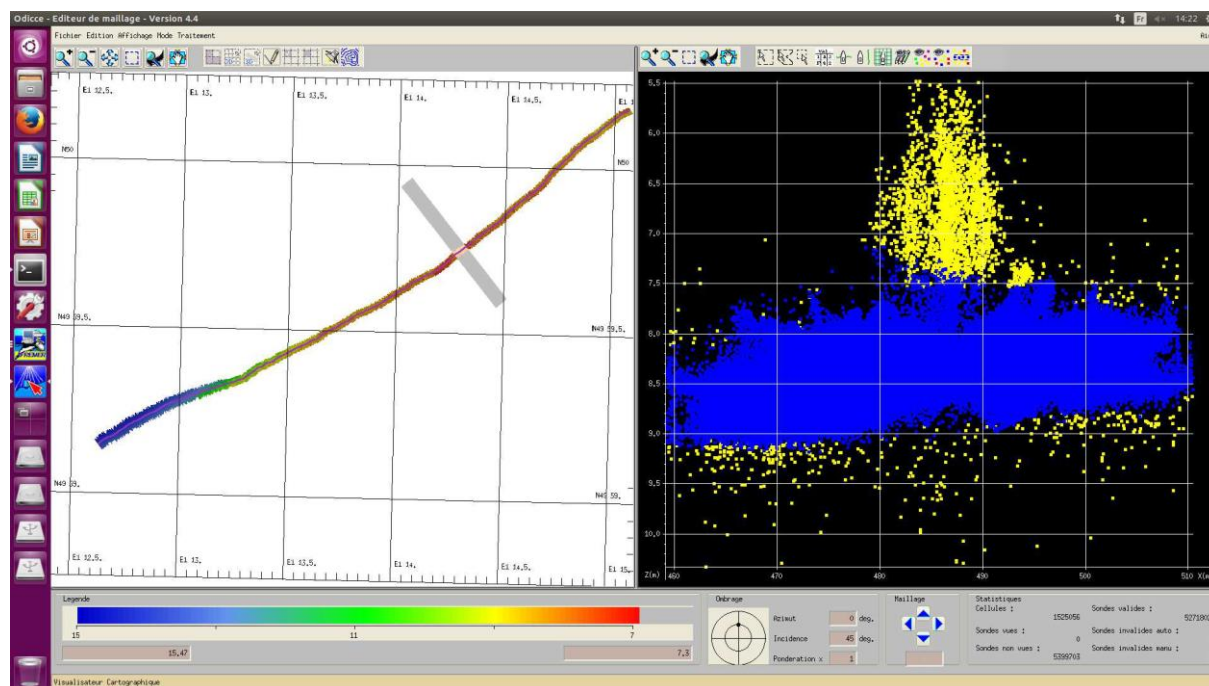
Odicce - Editeur de maillage - Version 4.4

14:22

Fichier Edition Affichage Mode Traitement

Ei 12,5. Ei 13. Ei 13,5. Ei 14. Ei 14,5. Ei 1

N50 N50

N49 59,5. N49 59,5.

N49 59. N49 59.

Ei 12,5. Ei 13. Ei 13,5. Ei 14. Ei 14,5. Ei 15.

5.5
6.0
6.5
7.0
7.5
8.0
8.5
9.0
9.5
10.0

Z(m) 460 470 480 490 500 510 X(m

Legende

15 11 7

15,47 7,3

Ombrage

Azimut 0 deg.

Incidence 45 deg.

Ponderation x 1

Maillage

Statistiques

Cellules : 1525056

Sondes vues : 0

Sondes non vues : 5399763

Sondes valides : 527180

Sondes invalides auto :

Sondes invalides manu :

Visualisateur Cartographique